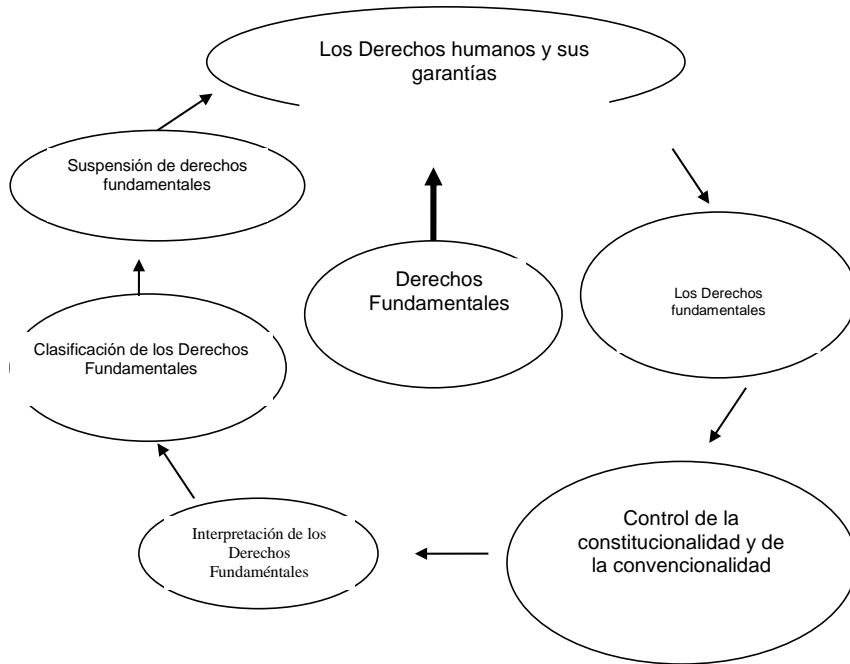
Los Derechos humanos y sus garantías

Suspensión de derechos fundamentales

Derechos Fundamentales

Los Derechos fundamentales

Clasificación de los Derechos Fundamentales

Control de la constitucionalidad y de la convencionalidad

Interpretación de los Derechos Fundaméntales